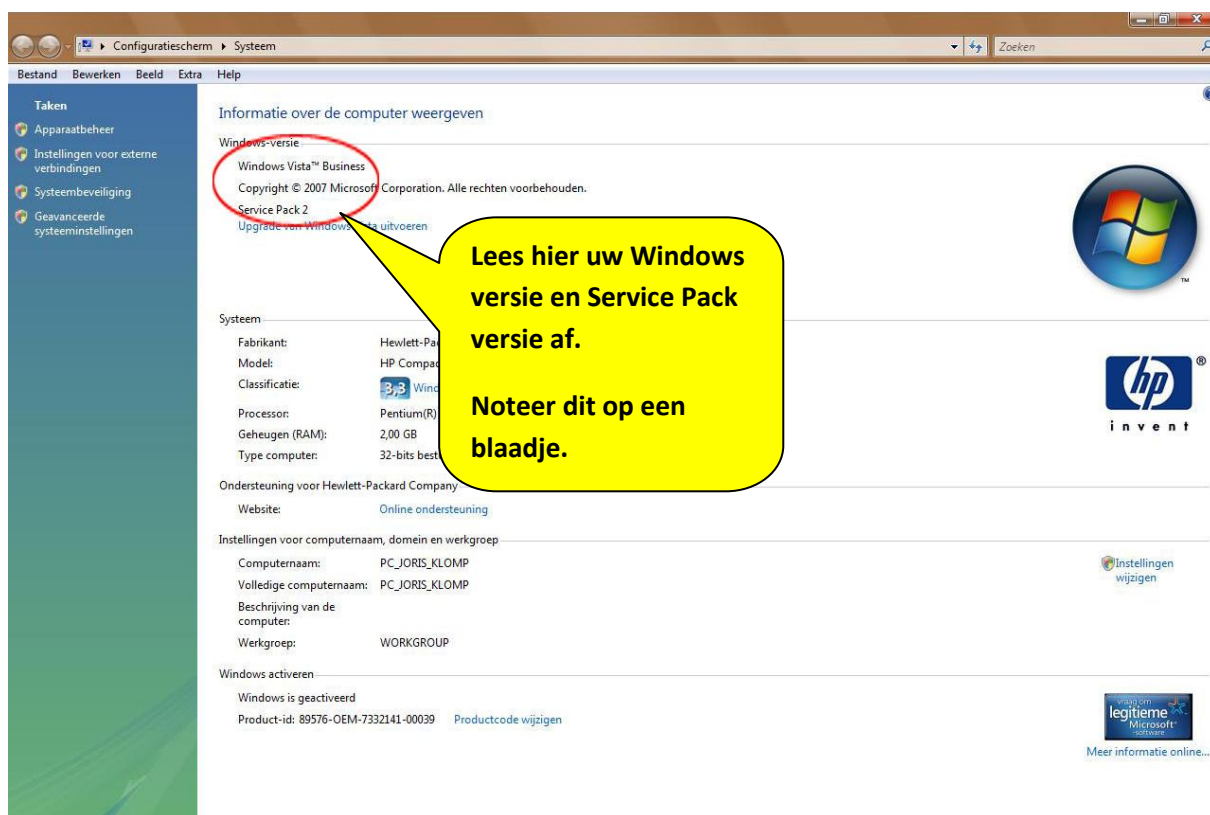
Configuratiescherm ▸ Systeem

Zoeken

Bestand Bewerken Beeld Extra Help

Taken
Apparaatbeheer
Instellingen voor externe verbindingen
Systeembeveiliging
Geavanceerde systeeminstellingen

Informatie over de computer weergeven

Windows-versie
Windows Vista™ Business
Copyright © 2007 Microsoft Corporation. Alle rechten voorbehouden.
Service Pack 2
Upgrade van Windows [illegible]ta uitvoeren

Lees hier uw Windows versie en Service Pack versie af.

Noteer dit op een blaadje.

Systeem
Fabrikant: Hewlett-Pa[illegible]
Model: HP Compa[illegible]
Classificatie: 3,3 Wind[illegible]
Processor: Pentium(R)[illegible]
Geheugen (RAM): 2,00 GB
Type computer: 32-bits best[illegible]

invent

Ondersteuning voor Hewlett-Packard Company
Website: Online ondersteuning

Instellingen voor computernaam, domein en werkgroep
Computernaam: PC_JORIS_KLOMP
Volledige computernaam: PC_JORIS_KLOMP
Beschrijving van de computer:
Werkgroep: WORKGROUP

Instellingen wijzigen

Windows activeren
Windows is geactiveerd
Product-id: 89576-OEM-7332141-00039 Productcode wijzigen

vraag om legitieme Microsoft software

Meer informatie online...